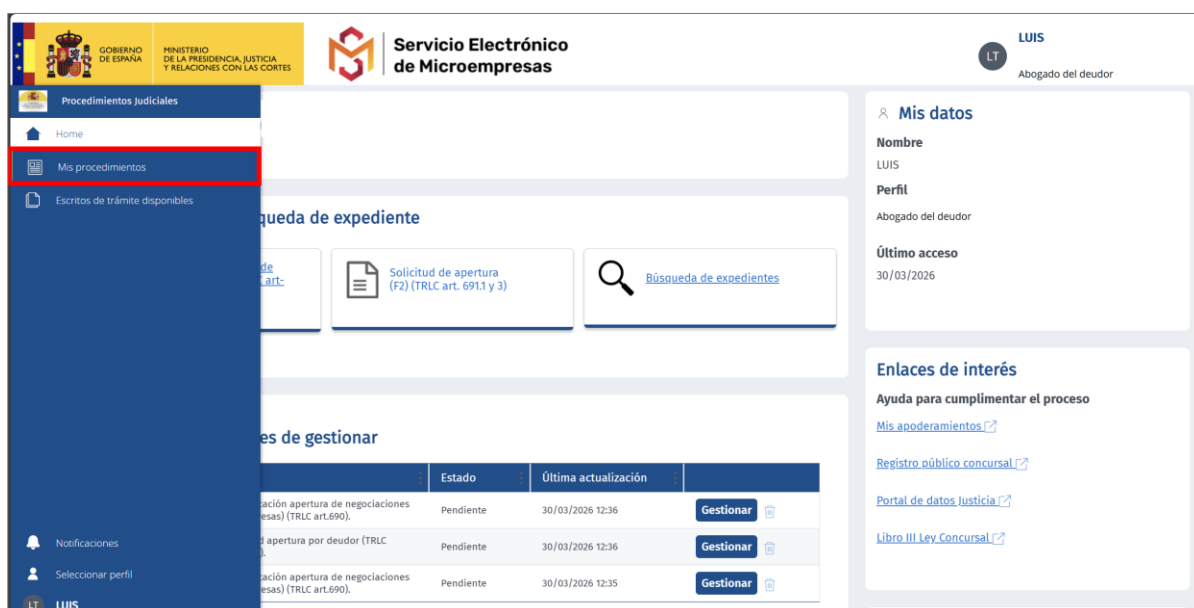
GOBIERNO DE ESPAÑA

MINISTERIO DE LA PRESIDENCIA, JUSTICIA Y RELACIONES CON LAS CORTES

Servicio Electrónico de Microempresas

LT LUIS
Abogado del deudor

Procedimientos Judiciales

Home

Mis procedimientos

Escritos de trámite disponibles

Notificaciones

Seleccionar perfil

LT LUIS

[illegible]queda de expediente

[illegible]de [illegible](art-

Solicitud de apertura (F2) (TRLC art. 691.1 y 3)

Búsqueda de expedientes

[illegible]es de gestionar

| | Estado | Última actualización | |
|---|---|---|---|
| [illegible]tación apertura de negociaciones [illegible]esas) (TRLC art.690). | Pendiente | 30/03/2026 12:36 | Gestionar |
| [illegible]d apertura por deudor (TRLC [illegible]). | Pendiente | 30/03/2026 12:36 | Gestionar |
| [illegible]tación apertura de negociaciones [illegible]esas) (TRLC art.690). | Pendiente | 30/03/2026 12:35 | Gestionar |

Mis datos

Nombre
LUIS

Perfil
Abogado del deudor

Último acceso
30/03/2026

Enlaces de interés

Ayuda para cumplimentar el proceso

Mis apoderamientos

Registro público concursal

Portal de datos Justicia

Libro III Ley Concursal